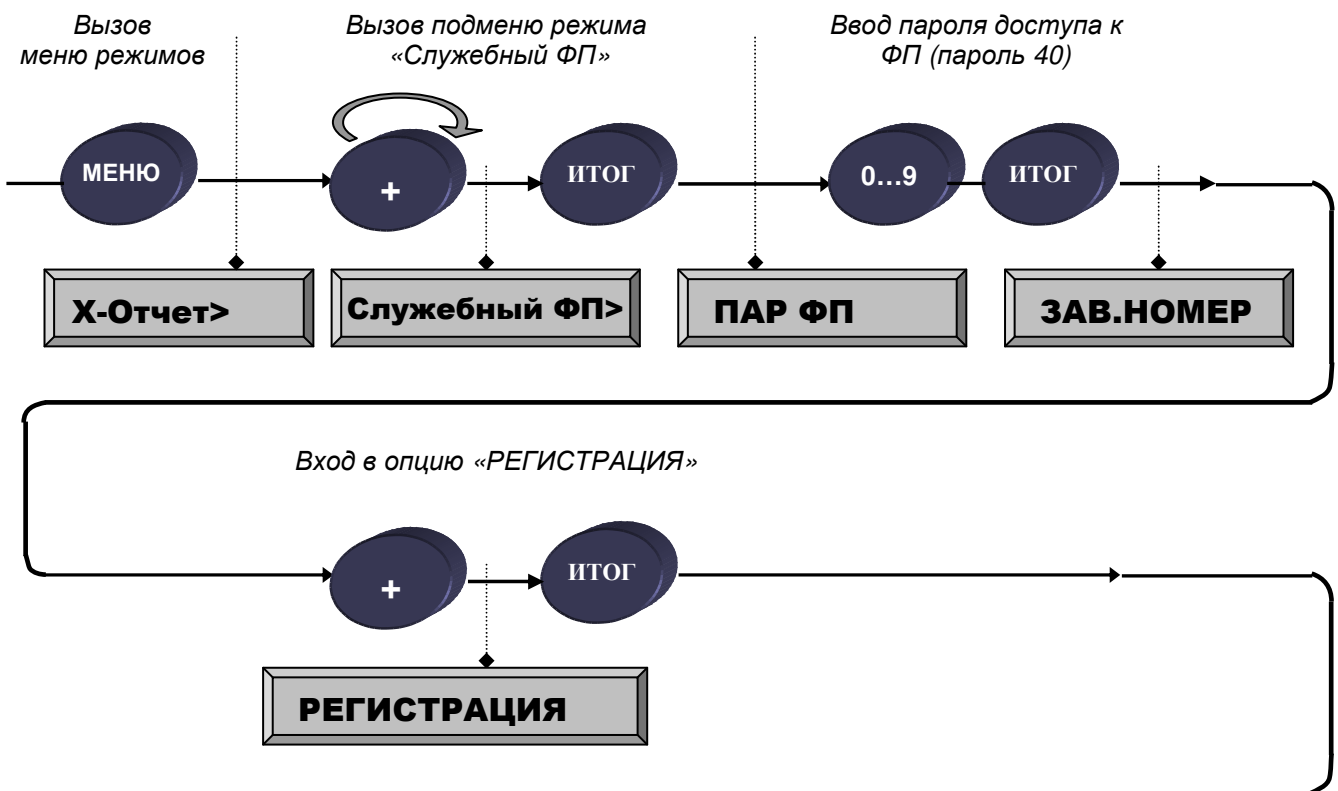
Вызов меню режимов

Вызов подменю режима «Служебный ФП»

Ввод пароля доступа к ФП (пароль 40)

МЕНЮ

+

ИТОГ

0…9

ИТОГ

Х-Отчет>

Служебный ФП>

ПАР ФП

ЗАВ.НОМЕР

Вход в опцию «РЕГИСТРАЦИЯ»

+

ИТОГ

РЕГИСТРАЦИЯ